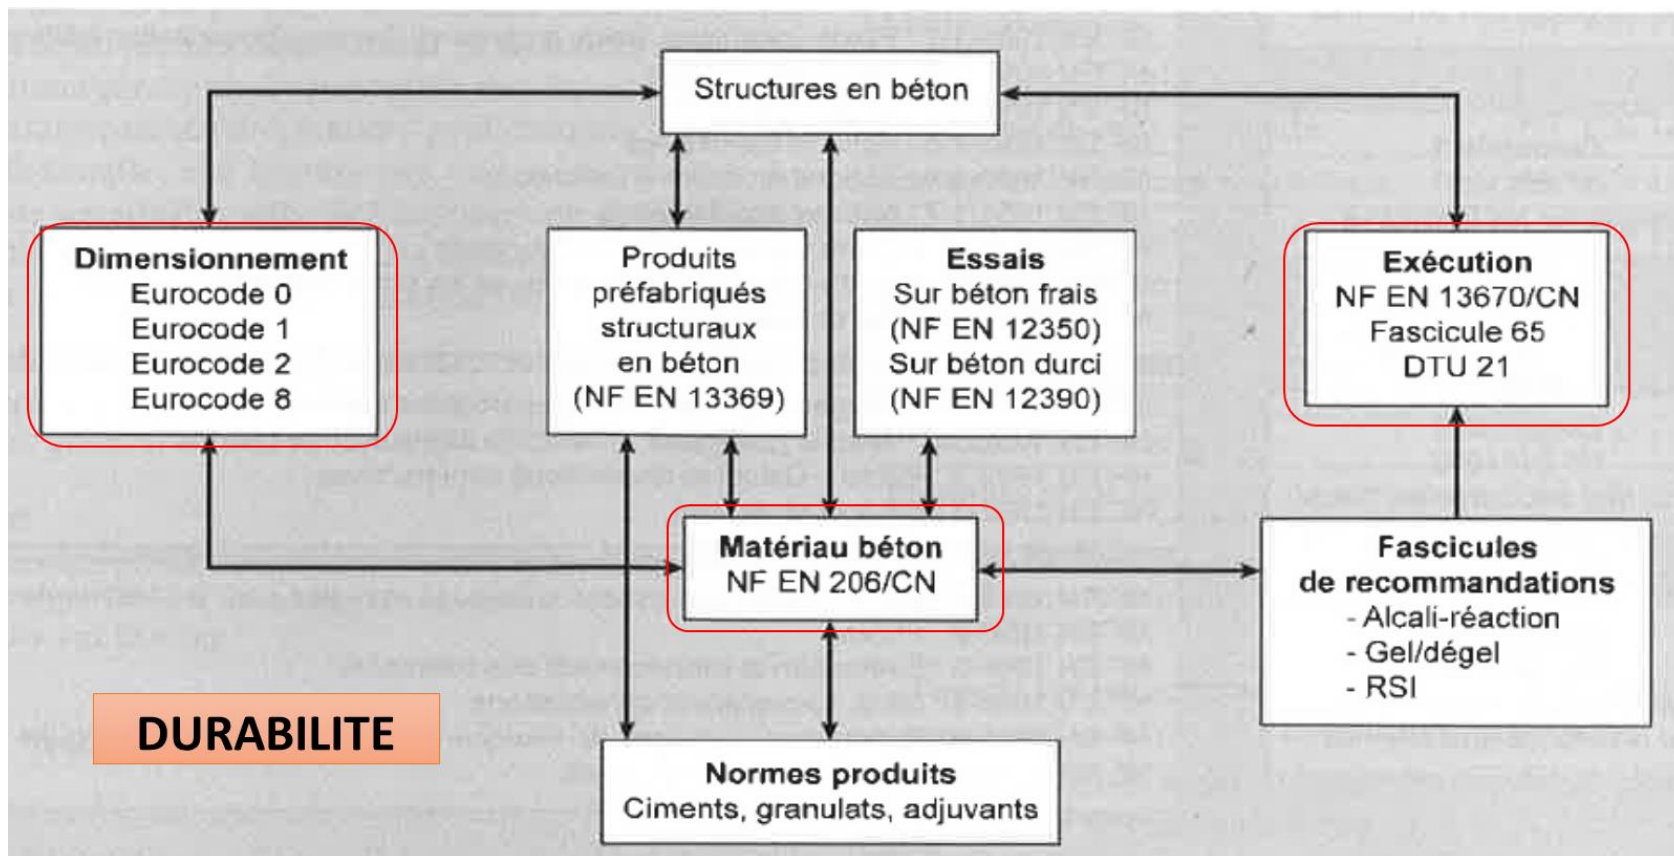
Structures en béton

Dimensionnement
Eurocode 0
Eurocode 1
Eurocode 2
Eurocode 8

Produits préfabriqués structuraux en béton (NF EN 13369)

Essais
Sur béton frais (NF EN 12350)
Sur béton durci (NF EN 12390)

Exécution
NF EN 13670/CN
Fascicule 65
DTU 21

Matériau béton
NF EN 206/CN

Fascicules de recommandations
- Alcali-réaction
- Gel/dégel
- RSI

DURABILITE

Normes produits
Ciments, granulats, adjuvants